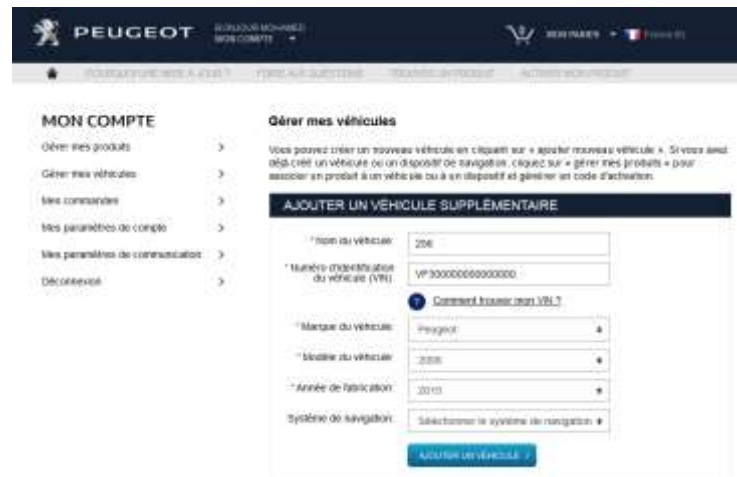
PEUGEOT BONJOUR MOHAMED MON COMPTE

MON PANIER France (fr)

POURQUOI UNE MISE À JOUR ? FOIRE AUX QUESTIONS TROUVER UN PRODUIT ACTIVER MON PRODUIT

MON COMPTE

Gérer mes produits >

Gérer mes véhicules >

Mes commandes >

Mes paramètres de compte >

Mes paramètres de communication >

Déconnexion >

Gérer mes véhicules

Vous pouvez créer un nouveau véhicule en cliquant sur « ajouter nouveau véhicule ». Si vous avez déjà créé un véhicule ou un dispositif de navigation, cliquez sur « gérer mes produits » pour associer un produit à un véhicule ou à un dispositif et générer un code d'activation.

AJOUTER UN VÉHICULE SUPPLÉMENTAIRE

* Nom du véhicule: 208

* Numéro d'identification du véhicule (VIN): VF3000000000000000

Comment trouver mon VIN ?

* Marque du véhicule: Peugeot

* Modèle du véhicule: 2008

* Année de fabrication: 2013

Système de navigation: Sélectionner le système de navigation

AJOUTER UN VÉHICULE